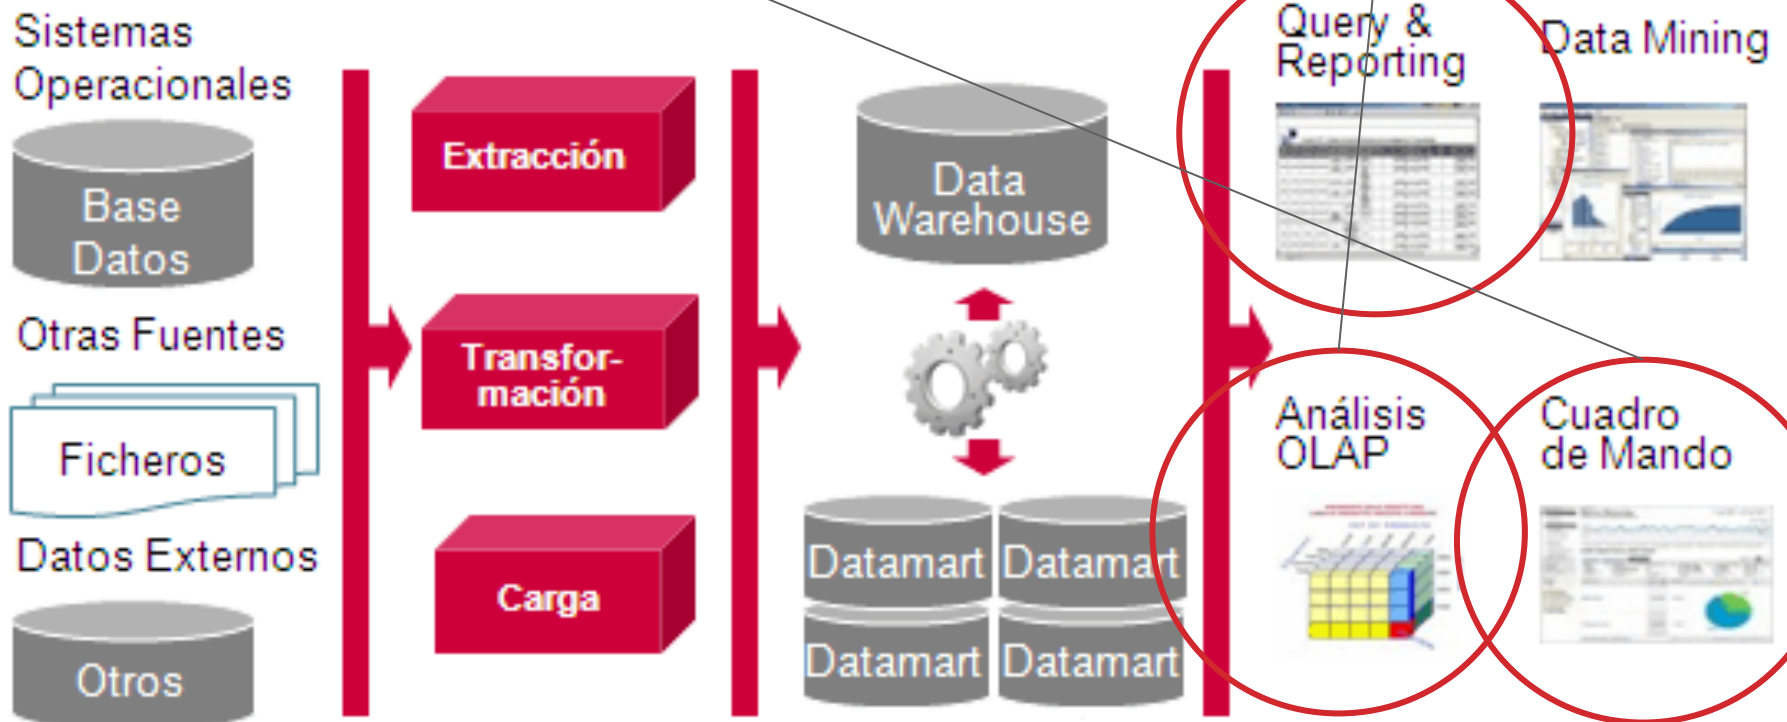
Sistemas Operacionales

Base Datos

Otras Fuentes

Ficheros

Datos Externos

Otros

Extracción

Transformación

Carga

Data Warehouse

Datamart

Datamart

Datamart

Datamart

Query & Reporting

Data Mining

Análisis OLAP

Cuadro de Mando